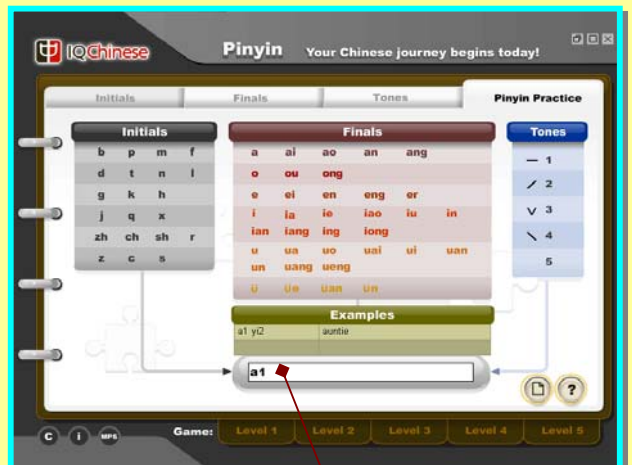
IQChinese

Pinyin Your Chinese journey begins today!

Initials | Finals | Tones | Pinyin Practice

Initials

| | | | |
|---|---|---|---|
| b | p | m | f |
| d | t | n | l |
| g | k | h | |
| j | q | x | |
| zh | ch | sh | r |
| z | c | s | |

Finals

| | | | | | |
|---|---|---|---|---|---|
| a | ai | ao | an | ang | |
| o | ou | ong | | | |
| e | ei | en | eng | er | |
| i | ia | ie | iao | iu | in |
| ian | iang | ing | iong | | |
| u | ua | uo | uai | ui | uan |
| un | uang | ueng | | | |
| ü | üe | üan | ün | | |

Tones

— 1
/ 2
V 3
\ 4
5

Examples

| | |
|---|---|
| a1 yi2 | auntie |

a1

?

C i MP3

Game: Level 1 Level 2 Level 3 Level 4 Level 5